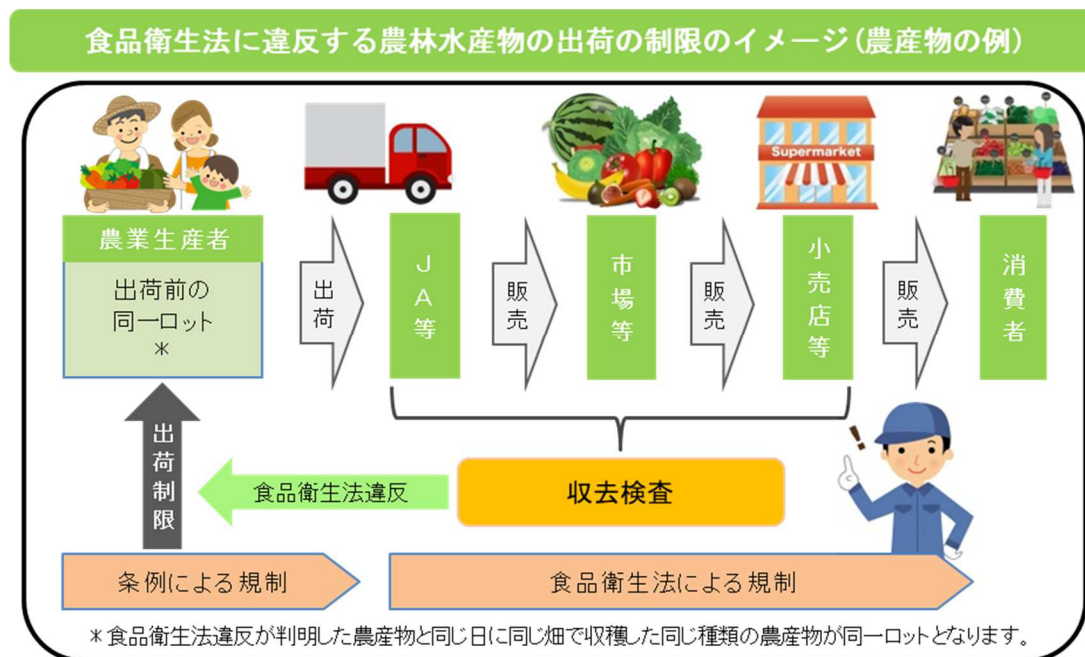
食品衛生法に違反する農林水産物の出荷の制限のイメージ（農産物の例）

Supermarket

農業生産者

出荷前の
同一ロット
＊

出荷

ＪＡ等

販売

市場等

販売

小売店等

販売

消費者

出荷制限

食品衛生法違反

収去検査

条例による規制

食品衛生法による規制

＊食品衛生法違反が判明した農産物と同じ日に同じ畑で収穫した同じ種類の農産物が同一ロットとなります。